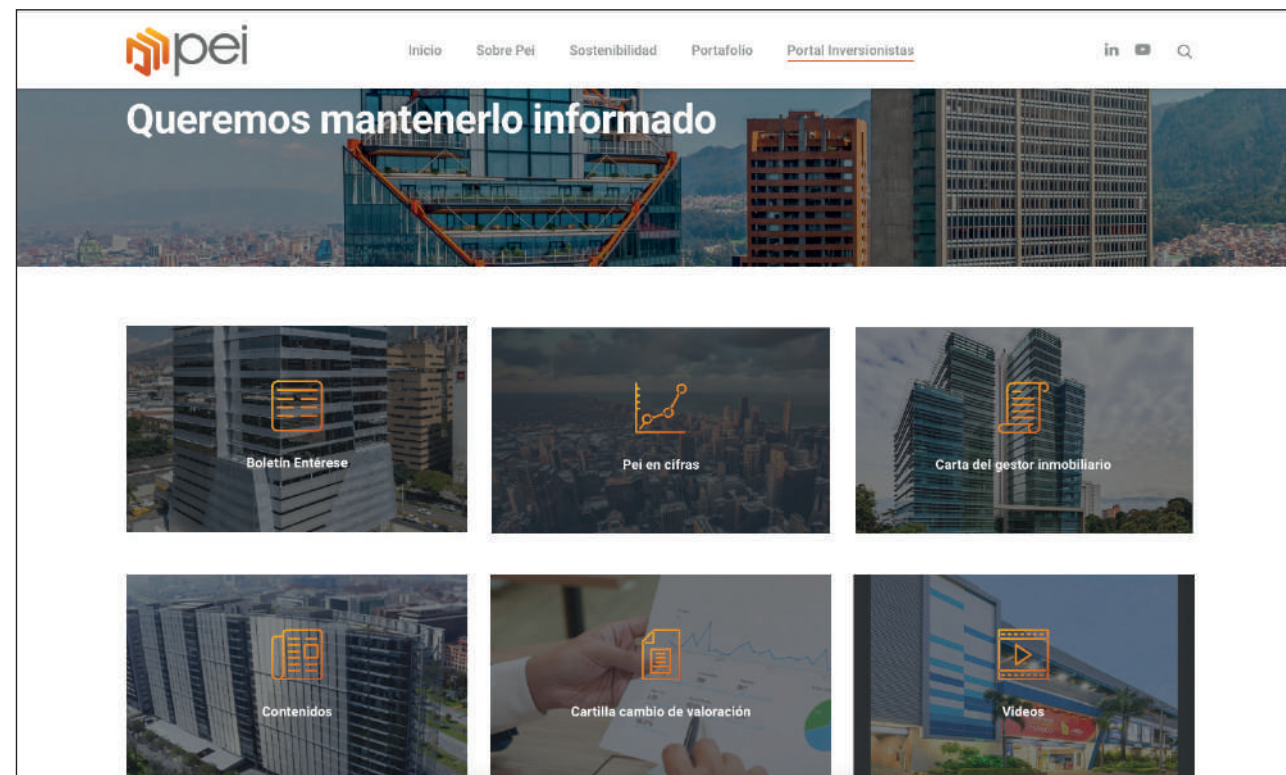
pei

Inicio Sobre Pei Sostenibilidad Portafolio Portal Inversionistas

in

Queremos mantenerlo informado

Boletín Entérese

Pei en cifras

Carta del gestor inmobiliario

Contenidos

Cartilla cambio de valoración

Videos